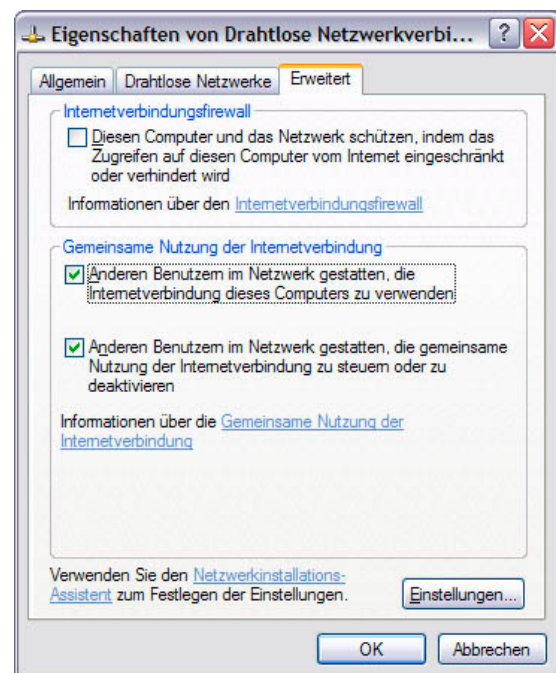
Eigenschaften von Drahtlose Netzwerkverbi... ? X

Allgemein | Drahtlose Netzwerke | Erweitert

Internetverbindungsfirewall

Diesen Computer und das Netzwerk schützen, indem das Zugreifen auf diesen Computer vom Internet eingeschränkt oder verhindert wird

Informationen über den Internetverbindungsfirewall

Gemeinsame Nutzung der Internetverbindung

Anderen Benutzern im Netzwerk gestatten, die Internetverbindung dieses Computers zu verwenden

Anderen Benutzern im Netzwerk gestatten, die gemeinsame Nutzung der Internetverbindung zu steuern oder zu deaktivieren

Informationen über die Gemeinsame Nutzung der Internetverbindung

Verwenden Sie den Netzwerkinstallations-Assistent zum Festlegen der Einstellungen.

Einstellungen...

OK | Abbrechen